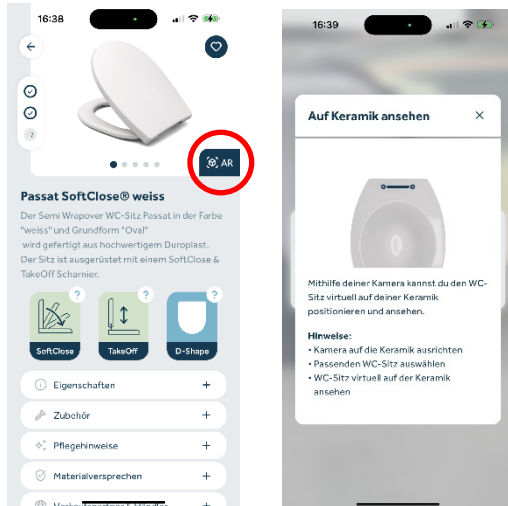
16:38

AR

Passat SoftClose® weiss

Der Semi Wrapover WC-Sitz Passat in der Farbe "weiss" und Grundform "Oval" wird gefertigt aus hochwertigem Duroplast. Der Sitz ist ausgerüstet mit einem SoftClose & TakeOff Scharnier.

SoftClose
TakeOff
D-Shape

Eigenschaften +
Zubehör +
Pflegehinweise +
Materialversprechen +
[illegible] +

16:39

Auf Keramik ansehen ×

Mithilfe deiner Kamera kannst du den WC-Sitz virtuell auf deiner Keramik positionieren und ansehen.

Hinweise:
• Kamera auf die Keramik ausrichten
• Passenden WC-Sitz auswählen
• WC-Sitz virtuell auf der Keramik ansehen